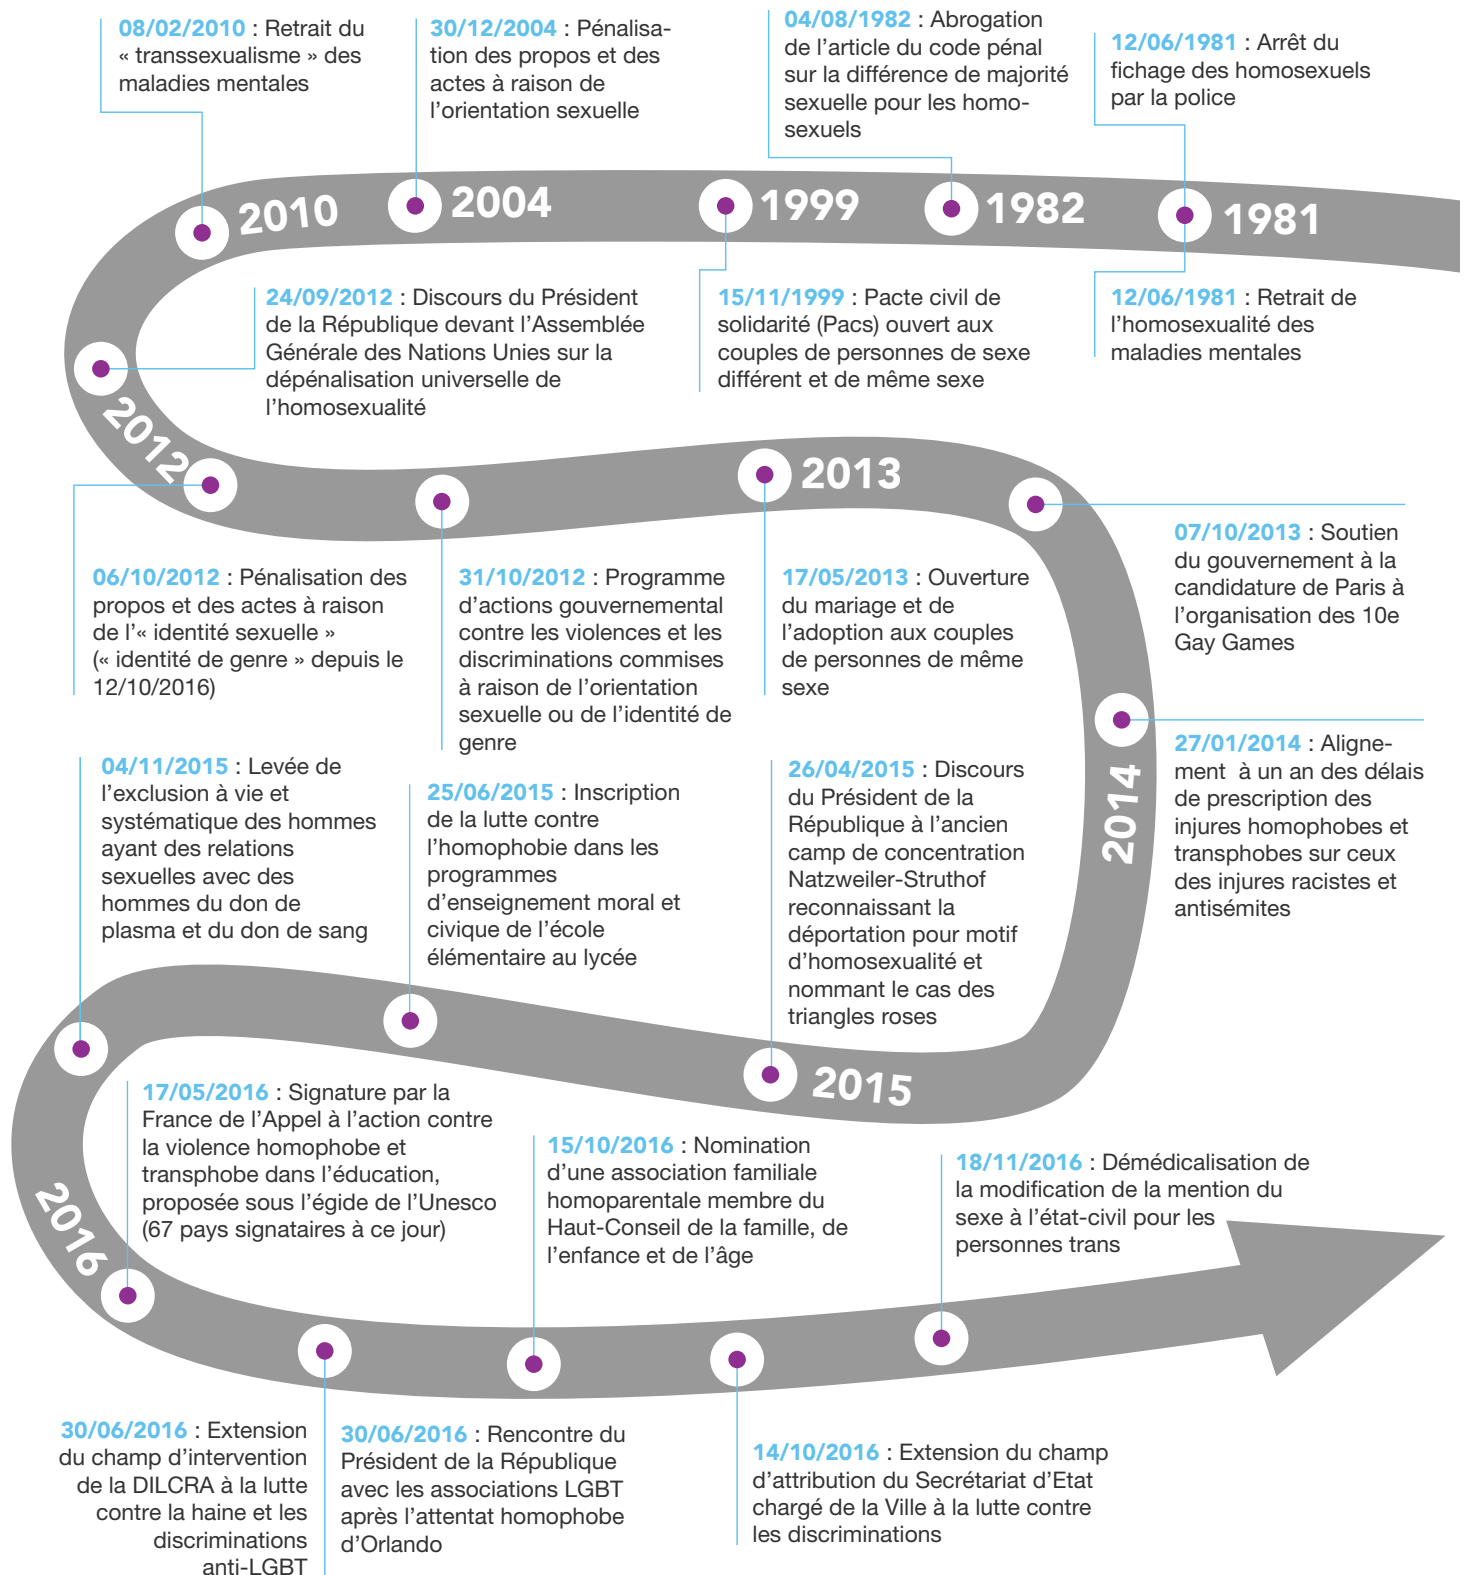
08/02/2010 : Retrait du « transsexualisme » des maladies mentales

30/12/2004 : Pénalisation des propos et des actes à raison de l'orientation sexuelle

04/08/1982 : Abrogation de l'article du code pénal sur la différence de majorité sexuelle pour les homosexuels

12/06/1981 : Arrêt du fichage des homosexuels par la police

2010

2004

1999

1982

1981

24/09/2012 : Discours du Président de la République devant l'Assemblée Générale des Nations Unies sur la dépénalisation universelle de l'homosexualité

15/11/1999 : Pacte civil de solidarité (Pacs) ouvert aux couples de personnes de sexe différent et de même sexe

12/06/1981 : Retrait de l'homosexualité des maladies mentales

2012

2013

07/10/2013 : Soutien du gouvernement à la candidature de Paris à l'organisation des 10e Gay Games

06/10/2012 : Pénalisation des propos et des actes à raison de l'« identité sexuelle » (« identité de genre » depuis le 12/10/2016)

31/10/2012 : Programme d'actions gouvernemental contre les violences et les discriminations commises à raison de l'orientation sexuelle ou de l'identité de genre

17/05/2013 : Ouverture du mariage et de l'adoption aux couples de personnes de même sexe

27/01/2014 : Alignement à un an des délais de prescription des injures homophobes et transphobes sur ceux des injures racistes et antisémites

2014

04/11/2015 : Levée de l'exclusion à vie et systématique des hommes ayant des relations sexuelles avec des hommes du don de plasma et du don de sang

25/06/2015 : Inscription de la lutte contre l'homophobie dans les programmes d'enseignement moral et civique de l'école élémentaire au lycée

26/04/2015 : Discours du Président de la République à l'ancien camp de concentration Natzweiler-Struthof reconnaissant la déportation pour motif d'homosexualité et nommant le cas des triangles roses

2015

17/05/2016 : Signature par la France de l'Appel à l'action contre la violence homophobe et transphobe dans l'éducation, proposée sous l'égide de l'Unesco (67 pays signataires à ce jour)

15/10/2016 : Nomination d'une association familiale homoparentale membre du Haut-Conseil de la famille, de l'enfance et de l'âge

18/11/2016 : Démédicalisation de la modification de la mention du sexe à l'état-civil pour les personnes trans

2016

30/06/2016 : Extension du champ d'intervention de la DILCRA à la lutte contre la haine et les discriminations anti-LGBT

30/06/2016 : Rencontre du Président de la République avec les associations LGBT après l'attentat homophobe d'Orlando

14/10/2016 : Extension du champ d'attribution du Secrétariat d'Etat chargé de la Ville à la lutte contre les discriminations